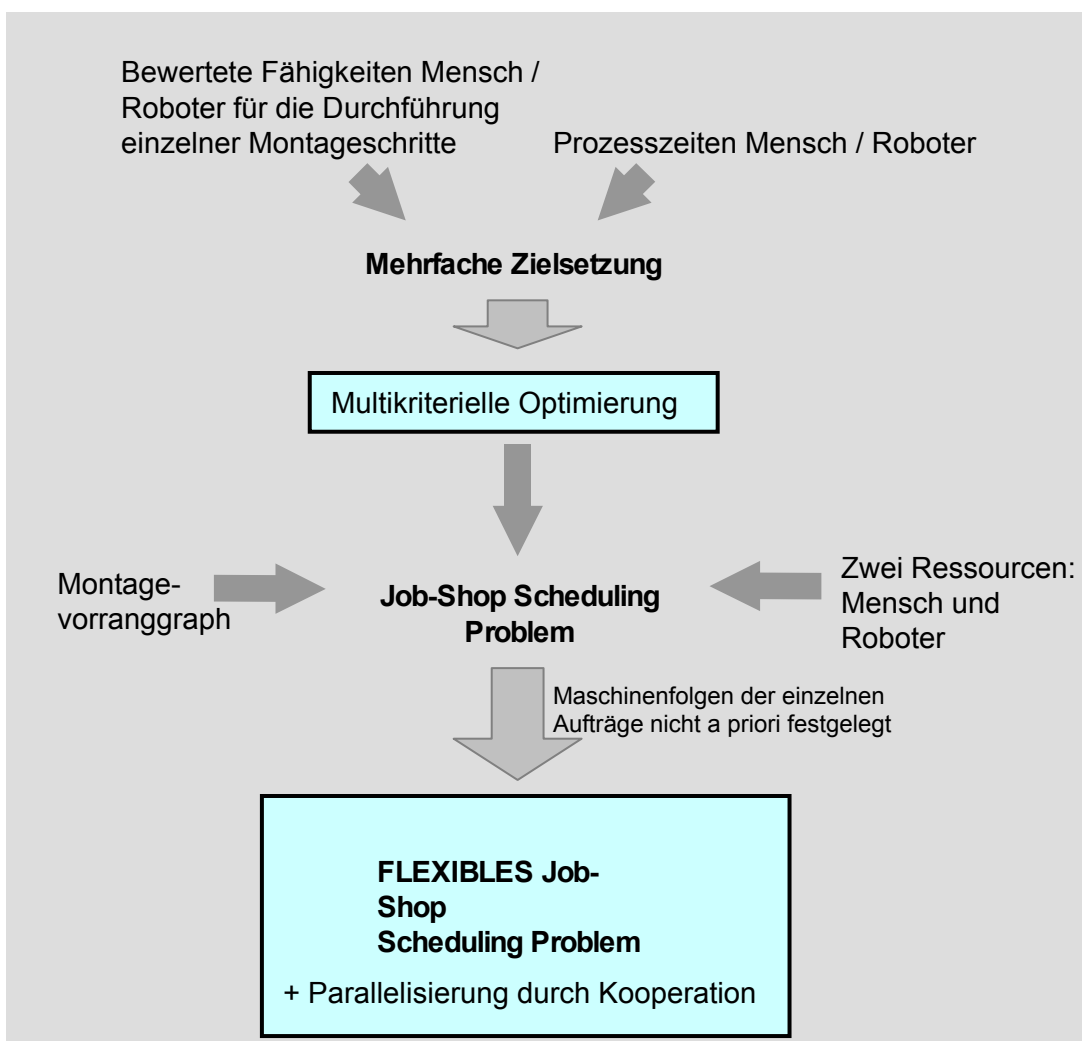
Bewertete Fähigkeiten Mensch / Roboter für die Durchführung einzelner Montageschritte

Prozesszeiten Mensch / Roboter

**Mehrfache Zielsetzung**

Multikriterielle Optimierung

Montagevorranggraph

**Job-Shop Scheduling Problem**

Zwei Ressourcen: Mensch und Roboter

Maschinenfolgen der einzelnen Aufträge nicht a priori festgelegt

**FLEXIBLES Job-Shop Scheduling Problem**

+ Parallelisierung durch Kooperation